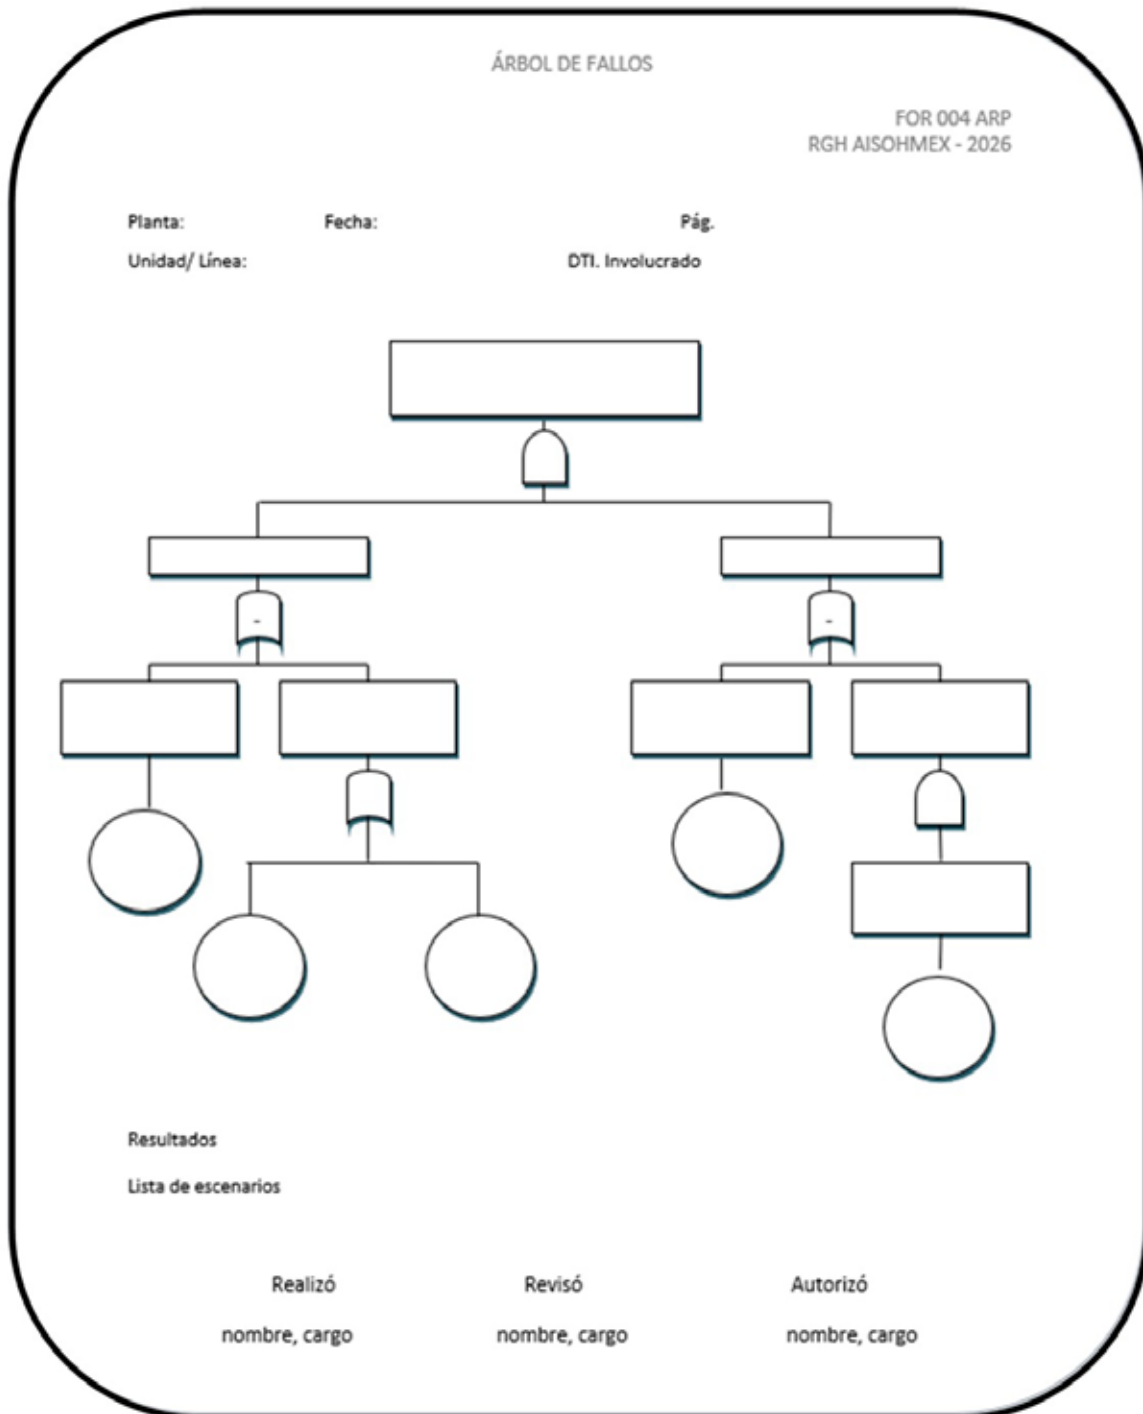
ÁRBOL DE FALLOS

FOR 004 ARP
RGH AISOHMEX - 2026

Planta: Fecha: Pág.

Unidad/ Línea: DTI. Involucrado

Resultados

Lista de escenarios

Realizó Revisó Autorizó

nombre, cargo nombre, cargo nombre, cargo